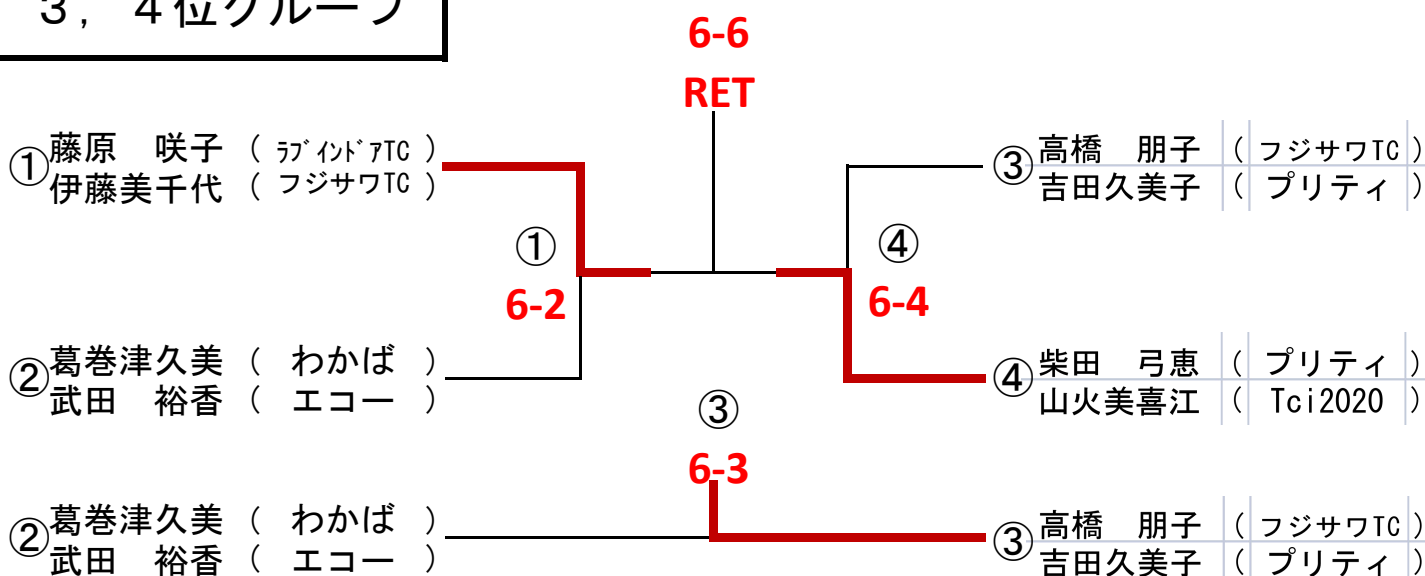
３，４位グループ

6-6
RET

①藤原　咲子（ﾗﾌﾞｲﾝﾄﾞｱTC）
伊藤美千代（フジサワTC）

①
6-2

②葛巻津久美（わかば）
武田　裕香（エコー）

④
6-4

③高橋　朋子（フジサワTC）
吉田久美子（プリティ）

④柴田　弓恵（プリティ）
山火美喜江（Tci2020）

③
6-3

②葛巻津久美（わかば）
武田　裕香（エコー）

③高橋　朋子（フジサワTC）
吉田久美子（プリティ）